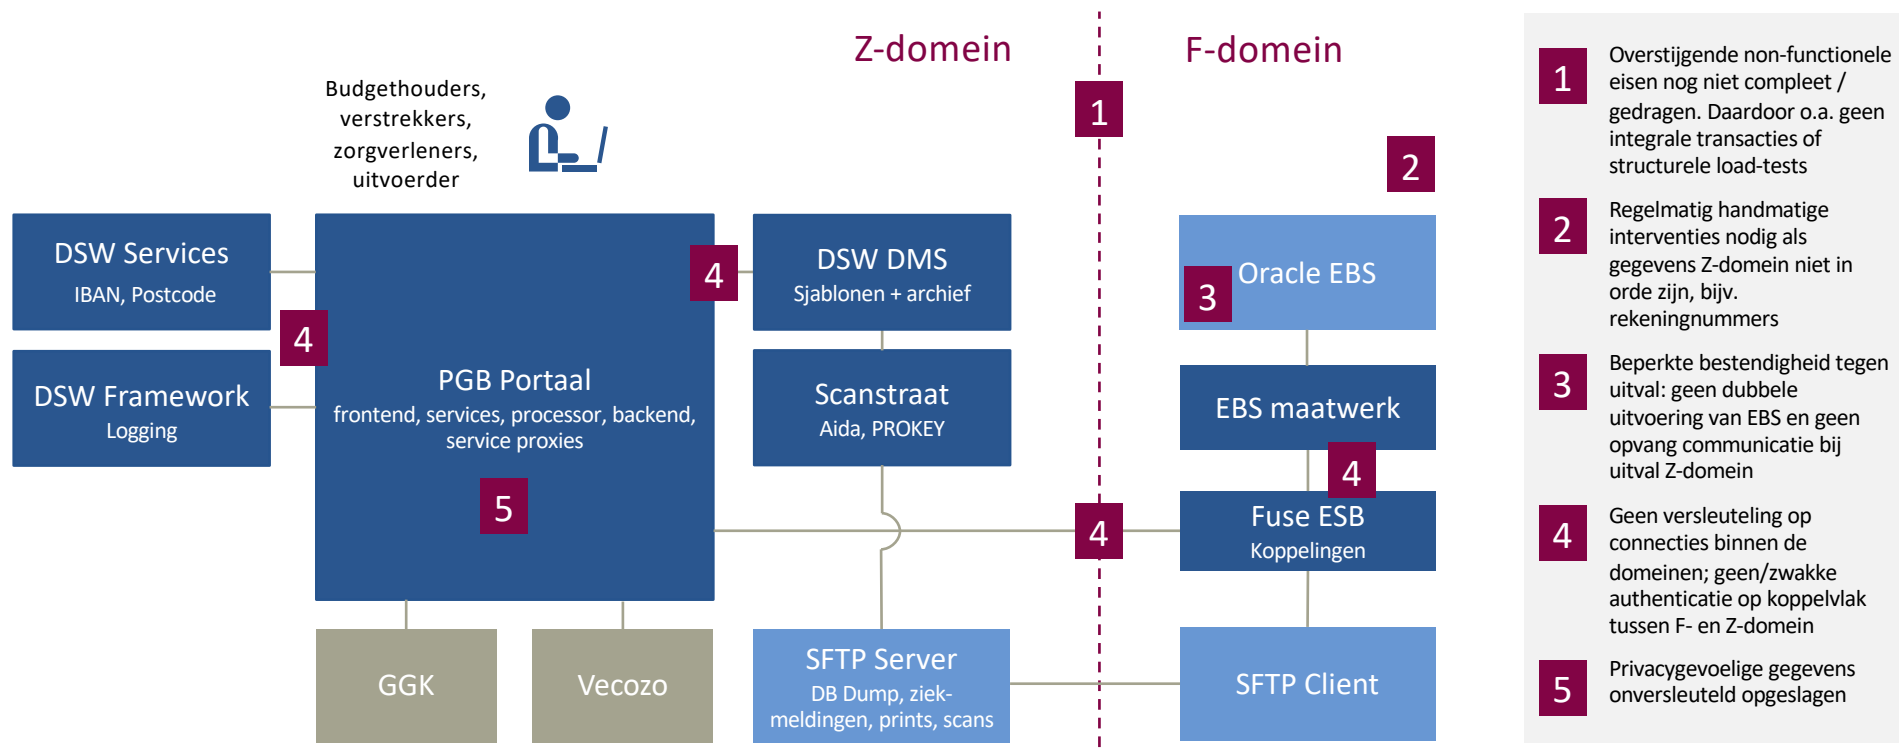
Z-domein

F-domein

Budgethouders, verstrekkers, zorgverleners, uitvoerder

1

2

DSW Services
IBAN, Postcode

4

DSW Framework
Logging

PGB Portaal
frontend, services, processor, backend, service proxies

5

4

DSW DMS
Sjablonen + archief

Scanstraat
Aida, PROKEY

3

Oracle EBS

EBS maatwerk

4

Fuse ESB
Koppelingen

4

GGK

Vecozo

SFTP Server
DB Dump, ziekmeldingen, prints, scans

SFTP Client

1 Overstijgende non-functionele eisen nog niet compleet / gedragen. Daardoor o.a. geen integrale transacties of structurele load-tests

2 Regelmatig handmatige interventies nodig als gegevens Z-domein niet in orde zijn, bijv. rekeningnummers

3 Beperkte bestendigheid tegen uitval: geen dubbele uitvoering van EBS en geen opvang communicatie bij uitval Z-domein

4 Geen versleuteling op connecties binnen de domeinen; geen/zwakke authenticatie op koppelvlak tussen F- en Z-domein

5 Privacygevoelige gegevens onversleuteld opgeslagen